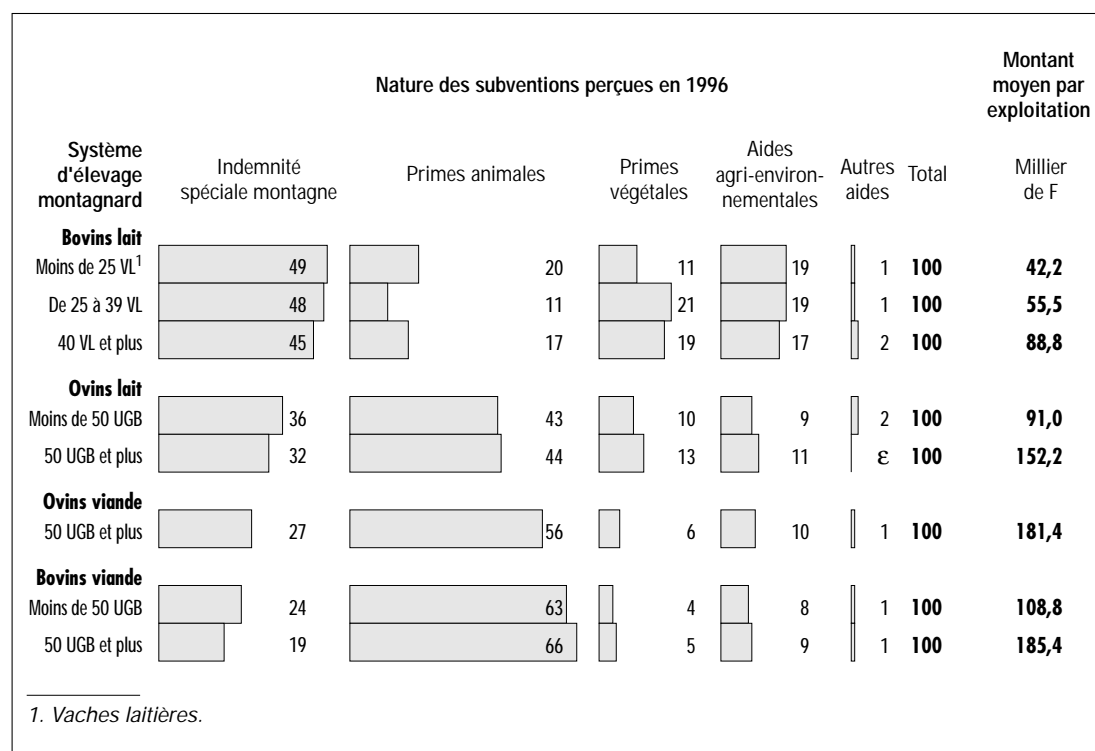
Nature des subventions perçues en 1996

Montant moyen par exploitation

| Système d'élevage montagnard | Indemnité spéciale montagne | Primes animales | Primes végétales | Aides agri-environnementales | Autres aides | Total | Millier de F |
|---|---|---|---|---|---|---|---|
| **Bovins lait** | | | | | | | |
| Moins de 25 VL$^1$ | 49 | 20 | 11 | 19 | 1 | **100** | **42,2** |
| De 25 à 39 VL | 48 | 11 | 21 | 19 | 1 | **100** | **55,5** |
| 40 VL et plus | 45 | 17 | 19 | 17 | 2 | **100** | **88,8** |
| **Ovins lait** | | | | | | | |
| Moins de 50 UGB | 36 | 43 | 10 | 9 | 2 | **100** | **91,0** |
| 50 UGB et plus | 32 | 44 | 13 | 11 | ε | **100** | **152,2** |
| **Ovins viande** | | | | | | | |
| 50 UGB et plus | 27 | 56 | 6 | 10 | 1 | **100** | **181,4** |
| **Bovins viande** | | | | | | | |
| Moins de 50 UGB | 24 | 63 | 4 | 8 | 1 | **100** | **108,8** |
| 50 UGB et plus | 19 | 66 | 5 | 9 | 1 | **100** | **185,4** |

1. Vaches laitières.